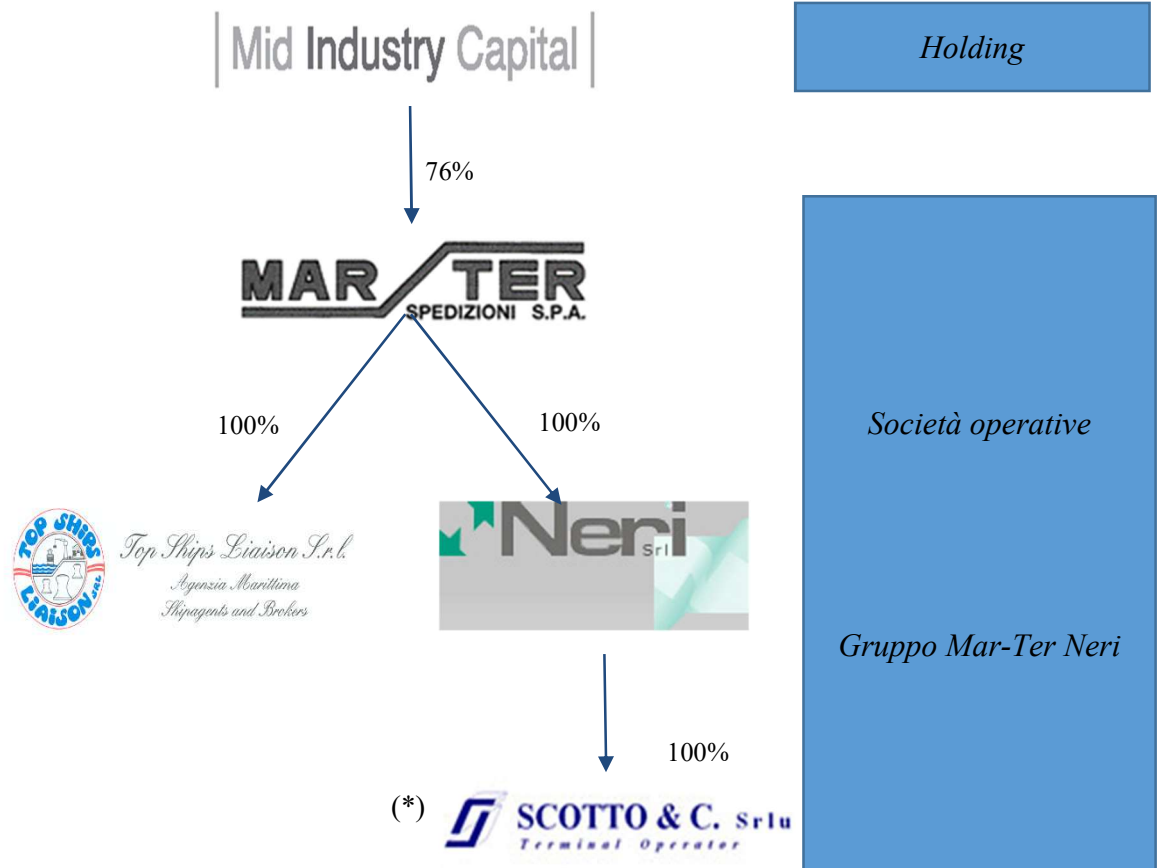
Mid Industry Capital

Holding

76%

MAR TER SPEDIZIONI S.P.A.

100%

100%

Società operative

TOP SHIPS LIAISON S.R.L.

Top Ships Liaison S.r.l.
Agenzia Marittima
Shipagents and Brokers

Neri Srl

Gruppo Mar-Ter Neri

100%

(*) SCOTTO & C. Srlu
Terminal Operator